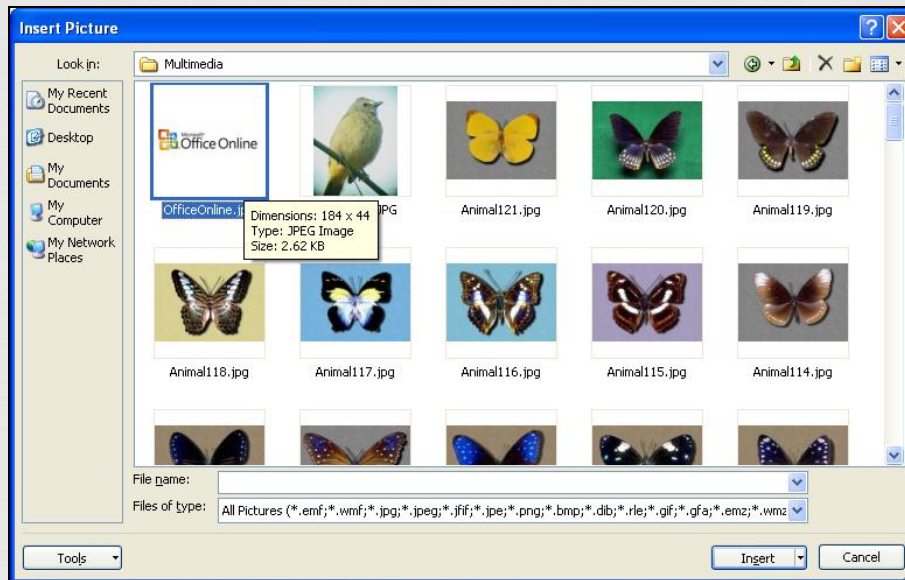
Insert Picture

Look in: Multimedia

My Recent Documents
Desktop
My Documents
My Computer
My Network Places

Microsoft Office Online

OfficeOnline.jp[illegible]
Dimensions: 184 x 44
Type: JPEG Image
Size: 2.62 KB
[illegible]JPG
Animal121.jpg
Animal120.jpg
Animal119.jpg
Animal118.jpg
Animal117.jpg
Animal116.jpg
Animal115.jpg
Animal114.jpg

File name:
Files of type: All Pictures (*.emf;*.wmf;*.jpg;*.jpeg;*.jfif;*.jpe;*.png;*.bmp;*.dib;*.rle;*.gif;*.gfa;*.emz;*.wmz

Tools
Insert
Cancel